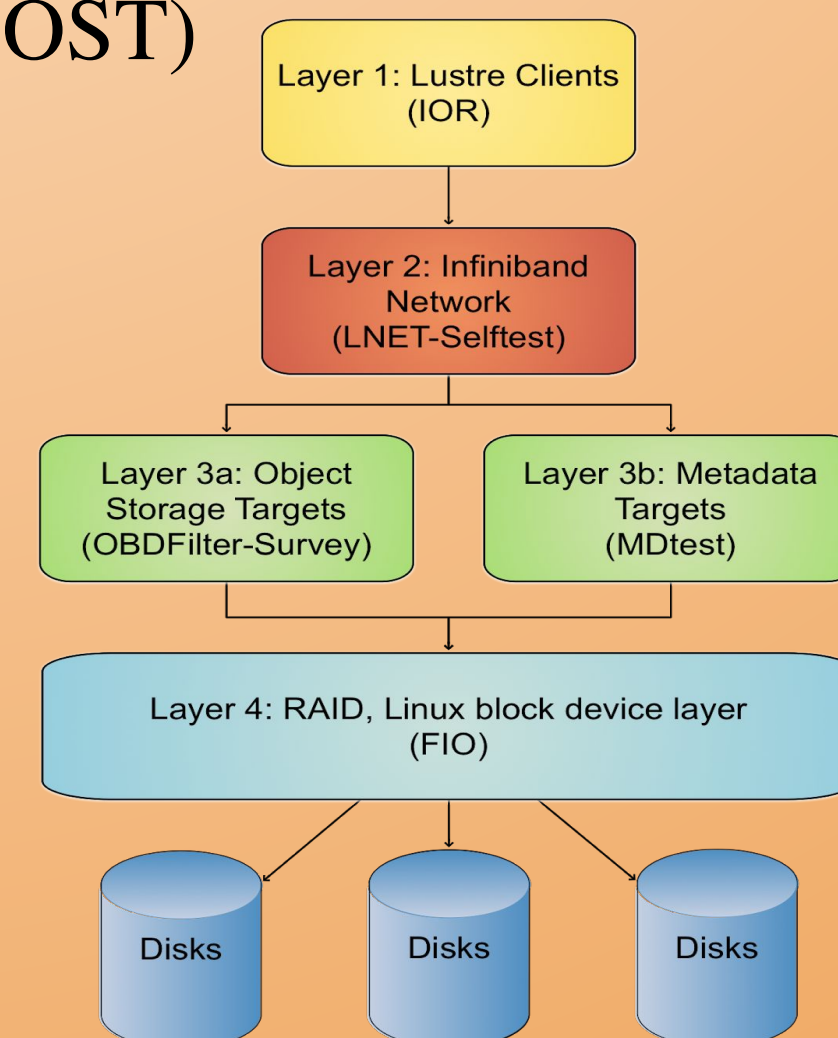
OST)

Layer 1: Lustre Clients (IOR)

Layer 2: Infiniband Network (LNET-Selftest)

Layer 3a: Object Storage Targets (OBDFilter-Survey)

Layer 3b: Metadata Targets (MDtest)

Layer 4: RAID, Linux block device layer (FIO)

Disks

Disks

Disks